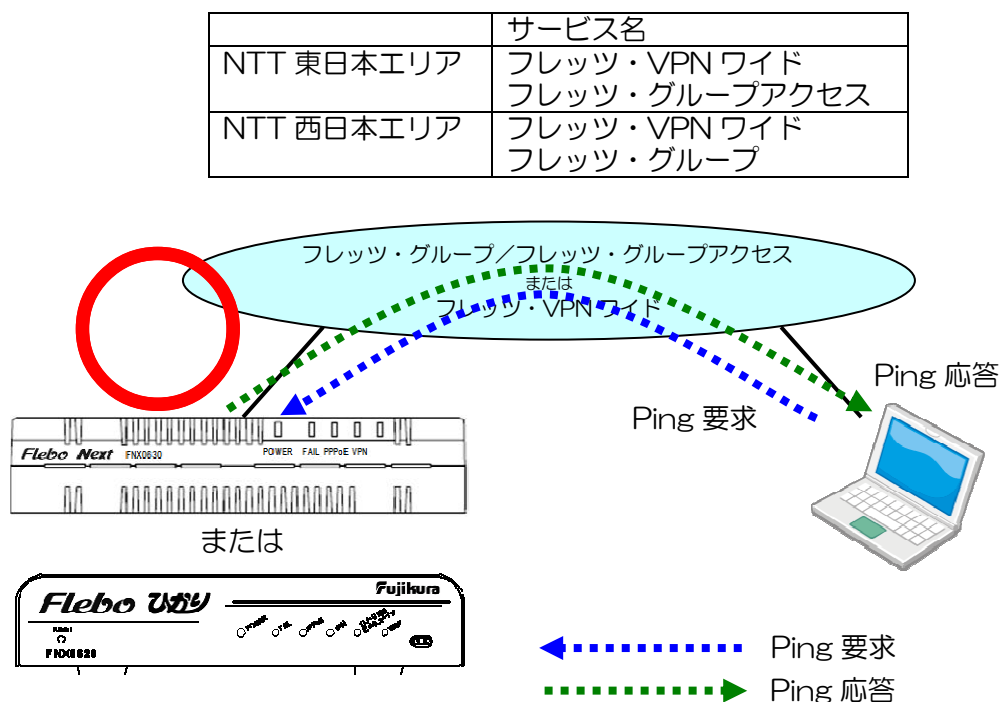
| | サービス名 |
|---|---|
| NTT 東日本エリア | フレッツ・VPN ワイド フレッツ・グループアクセス |
| NTT 西日本エリア | フレッツ・VPN ワイド フレッツ・グループ |

フレッツ・グループ／フレッツ・グループアクセス
または
フレッツ・VPN ワイド

Ping 応答

Ping 要求

Flebo Next FNX0630

POWER FAIL PPPoE VPN

または

Flebo ひかり

Fujikura

FNX0620

Ping 要求

Ping 応答